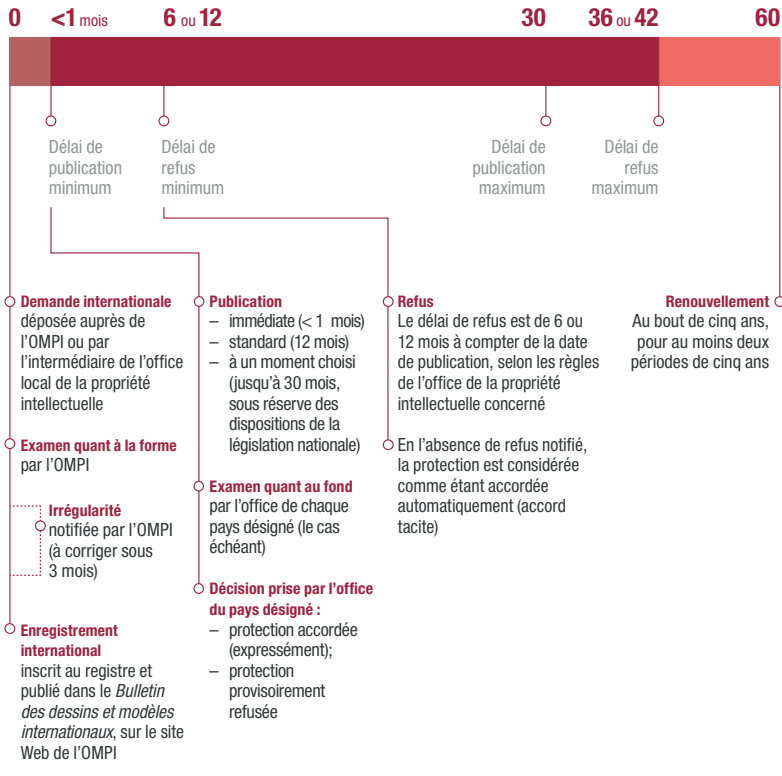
0 <1 mois 6 ou 12 30 36 ou 42 60

Délai de publication minimum

Délai de refus minimum

Délai de publication maximum

Délai de refus maximum

**Demande internationale** déposée auprès de l'OMPI ou par l'intermédiaire de l'office local de la propriété intellectuelle

**Examen quant à la forme** par l'OMPI

**Irrégularité** notifiée par l'OMPI (à corriger sous 3 mois)

**Enregistrement international** inscrit au registre et publié dans le *Bulletin des dessins et modèles internationaux*, sur le site Web de l'OMPI

**Publication**
– immédiate (< 1 mois)
– standard (12 mois)
– à un moment choisi (jusqu'à 30 mois, sous réserve des dispositions de la législation nationale)

**Examen quant au fond** par l'office de chaque pays désigné (le cas échéant)

**Décision prise par l'office du pays désigné :**
– protection accordée (expressément);
– protection provisoirement refusée

**Refus**
Le délai de refus est de 6 ou 12 mois à compter de la date de publication, selon les règles de l'office de la propriété intellectuelle concerné

En l'absence de refus notifié, la protection est considérée comme étant accordée automatiquement (accord tacite)

**Renouvellement**
Au bout de cinq ans, pour au moins deux périodes de cinq ans